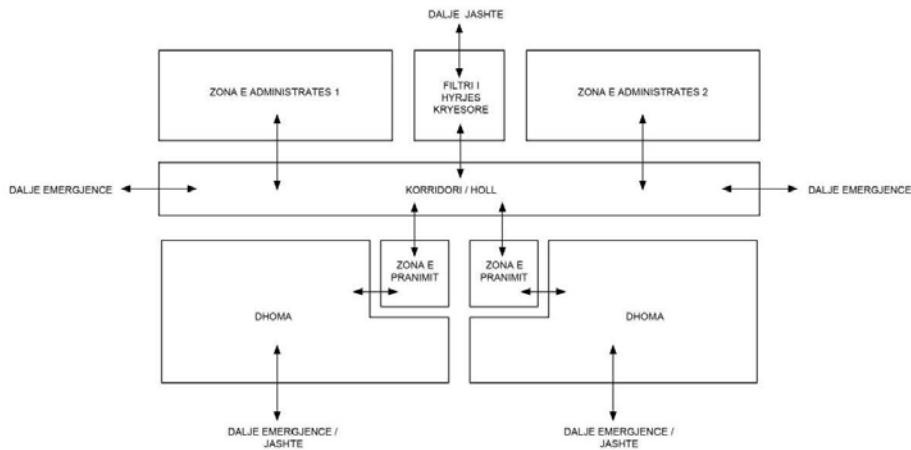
DALJE JASHTE

ZONA E ADMINISTRATES 1

FILTRI I HYRJES KRYESORE

ZONA E ADMINISTRATES 2

DALJE EMERGJENCE

KORRIDORI / HOLL

DALJE EMERGJENCE

ZONA E PRANIMIT

ZONA E PRANIMIT

DHOMA

DHOMA

DALJE EMERGJENCE / JASHTE

DALJE EMERGJENCE / JASHTE